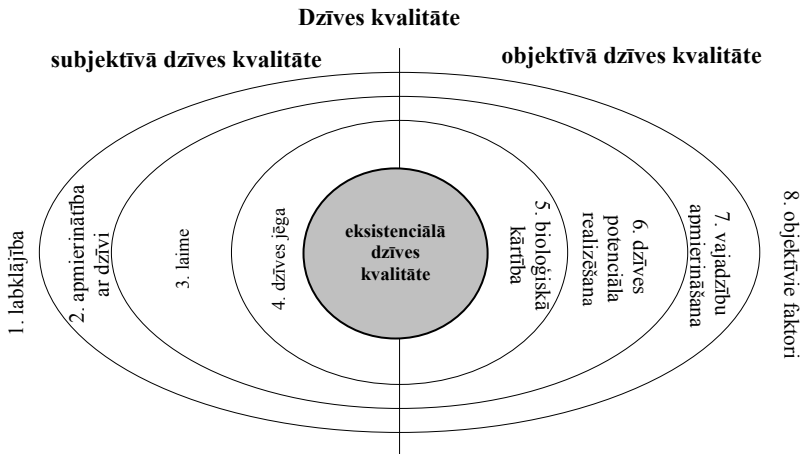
Dzīves kvalitāte

subjektīvā dzīves kvalitāte

objektīvā dzīves kvalitāte

1. labklājība

2. apmierinātība ar dzīvi

3. laime

4. dzīves jēga

eksistenciālā dzīves kvalitāte

5. bioloģiskā kārtība

6. dzīves potenciāla realizēšana

7. vajadzību apmierināšana

8. objektīvie faktori